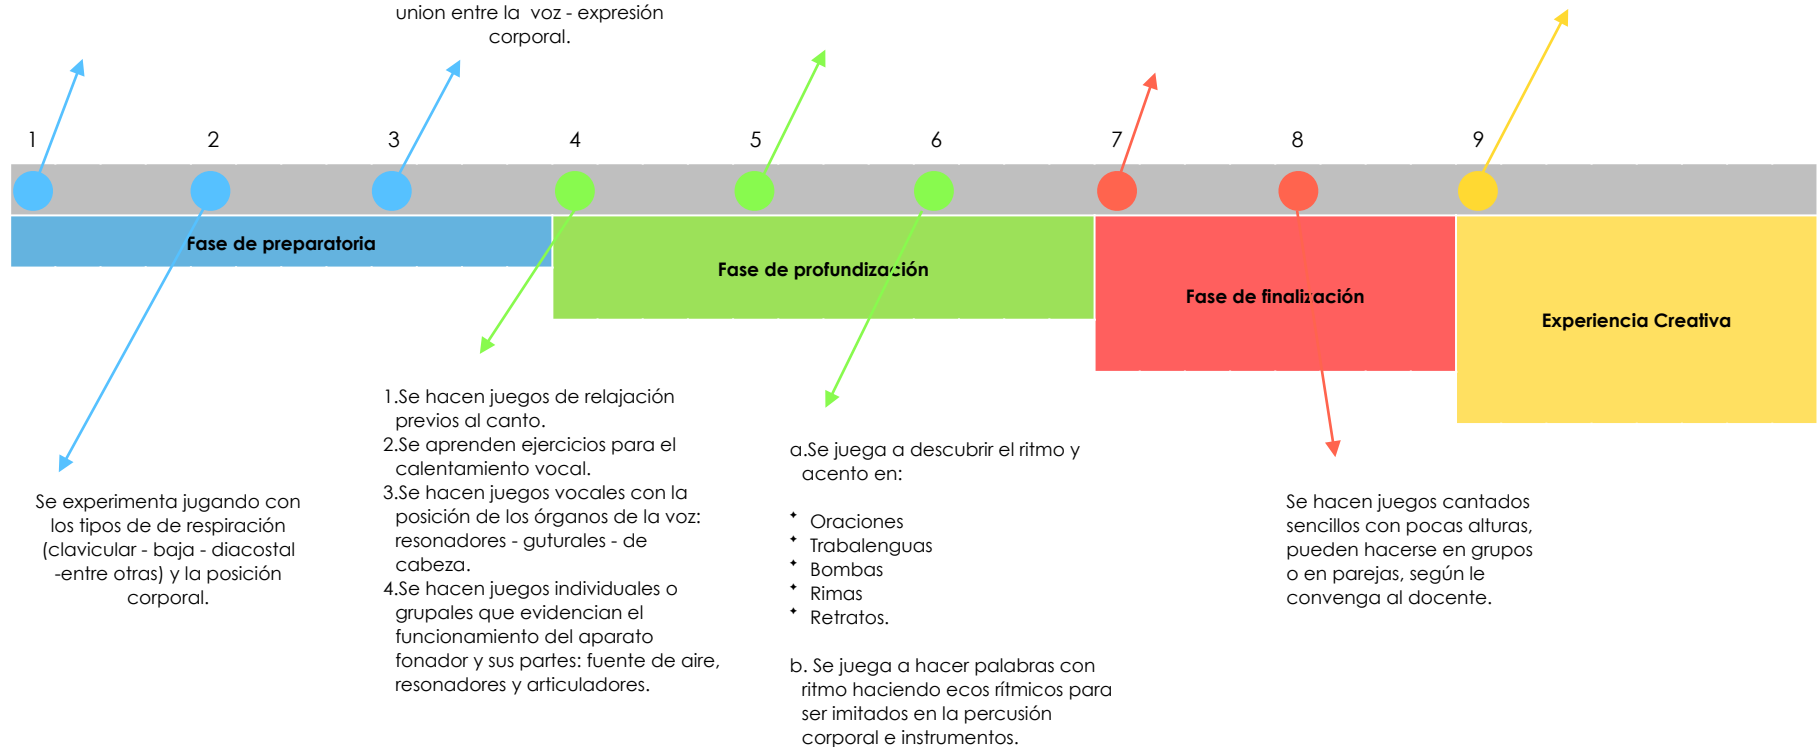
union entre la voz - expresión corporal.

1 2 3 4 5 6 7 8 9

Fase de preparatoria

Fase de profundización

Fase de finalización

Experiencia Creativa

1.Se hacen juegos de relajación previos al canto.
2.Se aprenden ejercicios para el calentamiento vocal.
3.Se hacen juegos vocales con la posición de los órganos de la voz: resonadores - guturales - de cabeza.
4.Se hacen juegos individuales o grupales que evidencian el funcionamiento del aparato fonador y sus partes: fuente de aire, resonadores y articuladores.

a.Se juega a descubrir el ritmo y acento en:

- Oraciones
- Trabalenguas
- Bombas
- Rimas
- Retratos.

b. Se juega a hacer palabras con ritmo haciendo ecos rítmicos para ser imitados en la percusión corporal e instrumentos.

Se experimenta jugando con los tipos de de respiración (clavicular - baja - diacostal -entre otras) y la posición corporal.

Se hacen juegos cantados sencillos con pocas alturas, pueden hacerse en grupos o en parejas, según le convenga al docente.